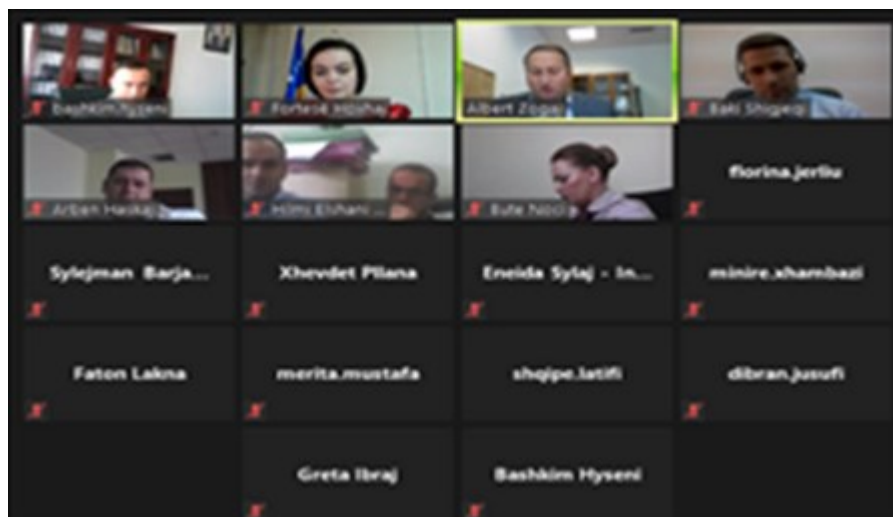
Bashkim Hyseni
Fortesa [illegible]
Albert Zogaj
Baki Shigjeqi
Arban Hasikaj
Hilmi Elshani
Bute Nocaj
florina.jerliu
Sylejman Barja...
Xhevdet Pllana
Eneida Sylaj - In...
minire.xhambazi
Faton Lakna
merita.mustafa
shqipe.latifi
dibran.jusufi
Greta Ibraj
Bashkim Hyseni